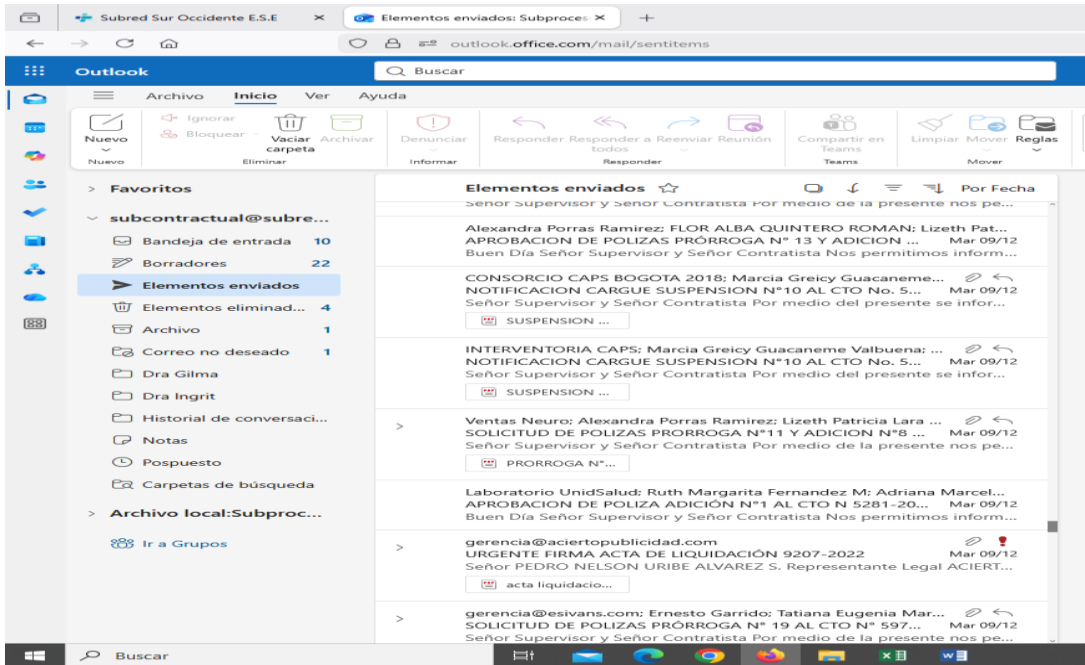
Subred Sur Occidente E.S.E
Elementos enviados: Subproces
outlook.office.com/mail/sentitems

Outlook
Buscar

Archivo Inicio Ver Ayuda

Nuevo
Ignorar
Bloquear
Vaciar carpeta
Archivar
Eliminar
Denunciar
Informar
Responder Responder a todos Reenviar Reunión
Responder
Compartir en Teams
Teams
Limpiar Mover Reglas
Mover
Nuevo

Favoritos
subcontractual@subre...
Bandeja de entrada 10
Borradores 22
Elementos enviados
Elementos eliminad... 4
Archivo 1
Correo no deseado 1
Dra Gilma
Dra Ingrit
Historial de conversaci...
Notas
Pospuesto
Carpetas de búsqueda
Archivo local:Subproc...
Ir a Grupos

Elementos enviados
Por Fecha

Señor Supervisor y Señor Contratista Por medio de la presente nos pe...

Alexandra Porras Ramirez; FLOR ALBA QUINTERO ROMAN; Lizeth Pat...
APROBACION DE POLIZAS PRÓRROGA N° 13 Y ADICION ... Mar 09/12
Buen Día Señor Supervisor y Señor Contratista Nos permitimos inform...

CONSORCIO CAPS BOGOTA 2018; Marcia Greicy Guacaneme...
NOTIFICACION CARGUE SUSPENSION N°10 AL CTO No. 5... Mar 09/12
Señor Supervisor y Señor Contratista Por medio del presente se infor...
SUSPENSION ...

INTERVENTORIA CAPS; Marcia Greicy Guacaneme Valbuena; ...
NOTIFICACION CARGUE SUSPENSION N°10 AL CTO No. 5... Mar 09/12
Señor Supervisor y Señor Contratista Por medio del presente se infor...
SUSPENSION ...

Ventas Neuro; Alexandra Porras Ramirez; Lizeth Patricia Lara ...
SOLICITUD DE POLIZAS PRORROGA N°11 Y ADICION N°8 ... Mar 09/12
Señor Supervisor y Señor Contratista Por medio de la presente nos pe...
PRORROGA N°...

Laboratorio UnidSalud; Ruth Margarita Fernandez M; Adriana Marcel...
APROBACION DE POLIZA ADICIÓN N°1 AL CTO N 5281-20... Mar 09/12
Buen Día Señor Supervisor y Señor Contratista Nos permitimos inform...

gerencia@aciertopublicidad.com
URGENTE FIRMA ACTA DE LIQUIDACIÓN 9207-2022 Mar 09/12
Señor PEDRO NELSON URIBE ALVAREZ S. Representante Legal ACIERT...
acta liquidacio...

gerencia@esivans.com; Ernesto Garrido; Tatiana Eugenia Mar...
SOLICITUD DE POLIZAS PRÓRROGA N° 19 AL CTO N° 597... Mar 09/12
Señor Supervisor y Señor Contratista Por medio de la presente nos pe...

Buscar